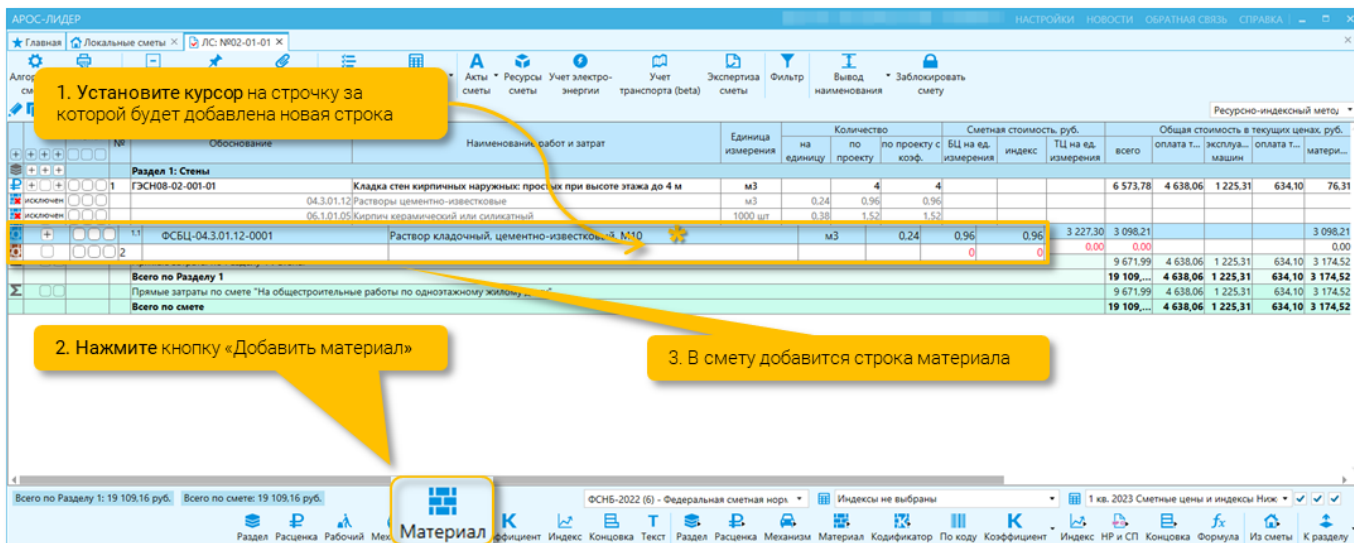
АРОС-ЛИДЕР

НАСТРОЙКИ НОВОСТИ ОБРАТНАЯ СВЯЗЬ СПРАВКА

Главная | Локальные сметы | ЛС: №02-01-01

Алгор см | Акты сметы | Ресурсы сметы | Учет электроэнергии | Учет транспорта (beta) | Экспертиза сметы | Фильтр | Вывод наименования | Заблокировать смету

Ресурсно-индексный метод

1. Установите курсор на строчку за которой будет добавлена новая строка

| № | Обоснование | Наименование работ и затрат | Единица измерения | Количество на единицу | по проекту | по проекту с коэф. | Сметная стоимость, руб. БЦ на ед. измерения | индекс | ТЦ на ед. измерения | всего | Общая стоимость в текущих ценах, руб. оплата т... | эксплуа... машин | оплата т... | матери... |
|---|---|---|---|---|---|---|---|---|---|---|---|---|---|---|
| | | Раздел 1: Стены | | | | | | | | | | | | |
| 1 | ГЭСН08-02-001-01 | Кладка стен кирпичных наружных: простых при высоте этажа до 4 м | м3 | | 4 | 4 | | | | 6 573,78 | 4 638,06 | 1 225,31 | 634,10 | 76,31 |
| исключен | 04.3.01.12 | Растворы цементно-известковые | м3 | 0,24 | 0,96 | 0,96 | | | | | | | | |
| исключен | 06.1.01.05 | Кирпич керамический или силикатный | 1000 шт | 0,38 | 1,52 | 1,52 | | | | | | | | |
| 1.1 | ФСБЦ-04.3.01.12-0001 | Раствор кладочный, цементно-известковый, М10 | м3 | 0,24 | 0,96 | 0,96 | | | 3 227,30 | 3 098,21 | | | | 3 098,21 |
| 2 | | | | | | | 0 | 0 | 0,00 | 0,00 | | | | 0,00 |
| | | | | | | | | | | 9 671,99 | 4 638,06 | 1 225,31 | 634,10 | 3 174,52 |
| | | Всего по Разделу 1 | | | | | | | | 19 109,... | 4 638,06 | 1 225,31 | 634,10 | 3 174,52 |
| | | Прямые затраты по смете "На общестроительные работы по одноэтажному жилому дому" | | | | | | | | 9 671,99 | 4 638,06 | 1 225,31 | 634,10 | 3 174,52 |
| | | Всего по смете | | | | | | | | 19 109,... | 4 638,06 | 1 225,31 | 634,10 | 3 174,52 |

2. Нажмите кнопку «Добавить материал»

3. В смету добавится строка материала

Всего по Разделу 1: 19 109,16 руб. | Всего по смете: 19 109,16 руб.

ФСНБ-2022 (6) - Федеральная сметная норм | Индексы не выбраны | 1 кв. 2023 Сметные цены и индексы Ниж

Раздел | Расценка | Рабочий | Мех | Материал | Коэффициент | Индекс | Концовка | Текст | Раздел | Расценка | Механизм | Материал | Кодификатор | По коду | Коэффициент | Индекс | НР и СП | Концовка | Формула | Из сметы | К разделу